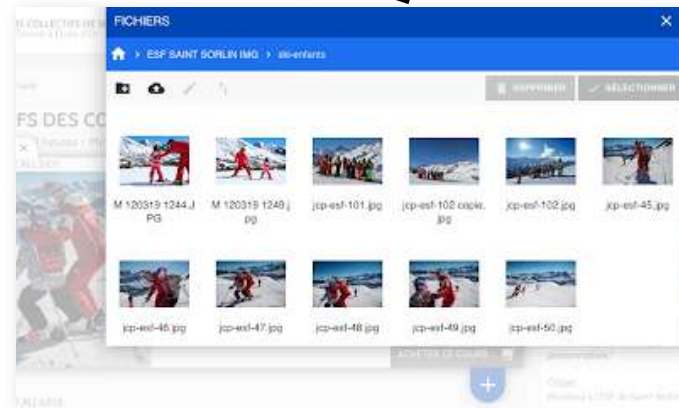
FICHIERS
×
ESF SAINT SORLIN IMG > ski-enfants
SUPPRIMER
SÉLECTIONNER
M 120319 1244.JPG
M 120319 1249.jpg
jcp-esf-101.jpg
jcp-esf-102 copie.jpg
jcp-esf-102.jpg
jcp-esf-45.jpg
jcp-esf-46.jpg
jcp-esf-47.jpg
jcp-esf-48.jpg
jcp-esf-49.jpg
jcp-esf-50.jpg
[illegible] COLLECTIFS DE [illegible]
FS DES CO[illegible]
AJOUTER LE COURS
+